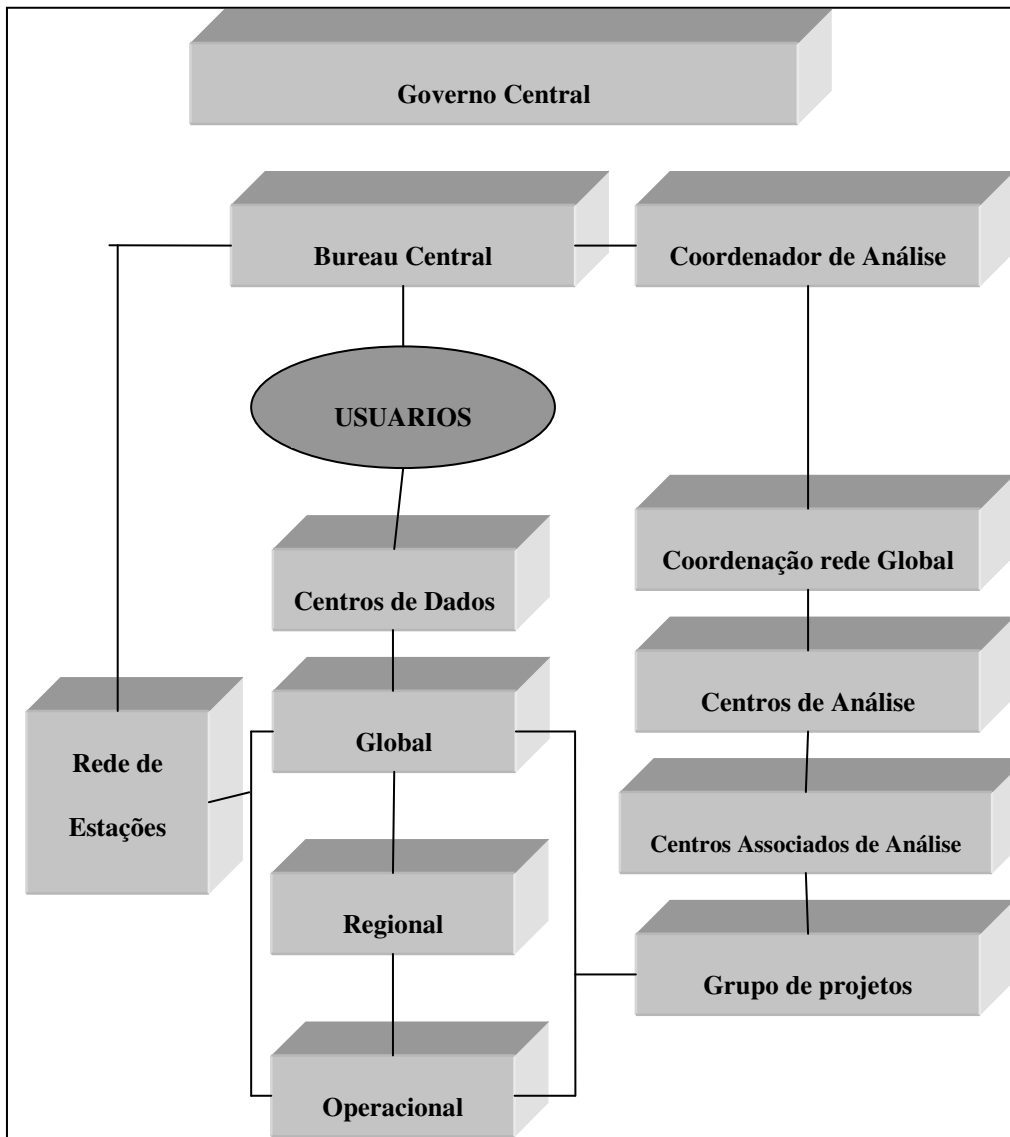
Governo Central

Bureau Central

Coordenador de Análise

USUARIOS

Coordenação rede Global

Centros de Dados

Centros de Análise

Rede de Estações

Global

Centros Associados de Análise

Regional

Grupo de projetos

Operacional